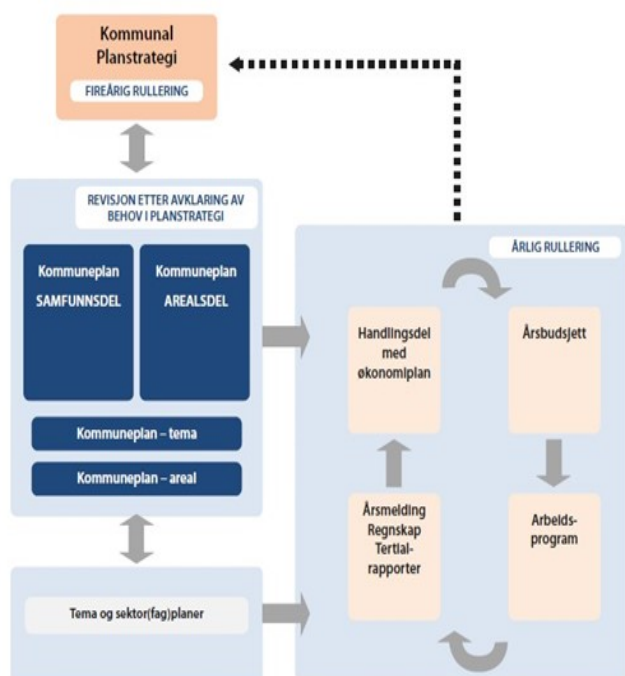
Kommunal Planstrategi

FIREÅRIG RULLERING

REVISJON ETTER AVKLARING AV BEHOV I PLANSTRATEGI

Kommuneplan SAMFUNNSDEL

Kommuneplan AREALSDEL

Kommuneplan – tema

Kommuneplan – areal

Tema og sektor(fag)planer

ÅRLIG RULLERING

Handlingsdel med økonomiplan

Årsbudsjett

Årsmelding Regnskap Tertialrapporter

Arbeidsprogram